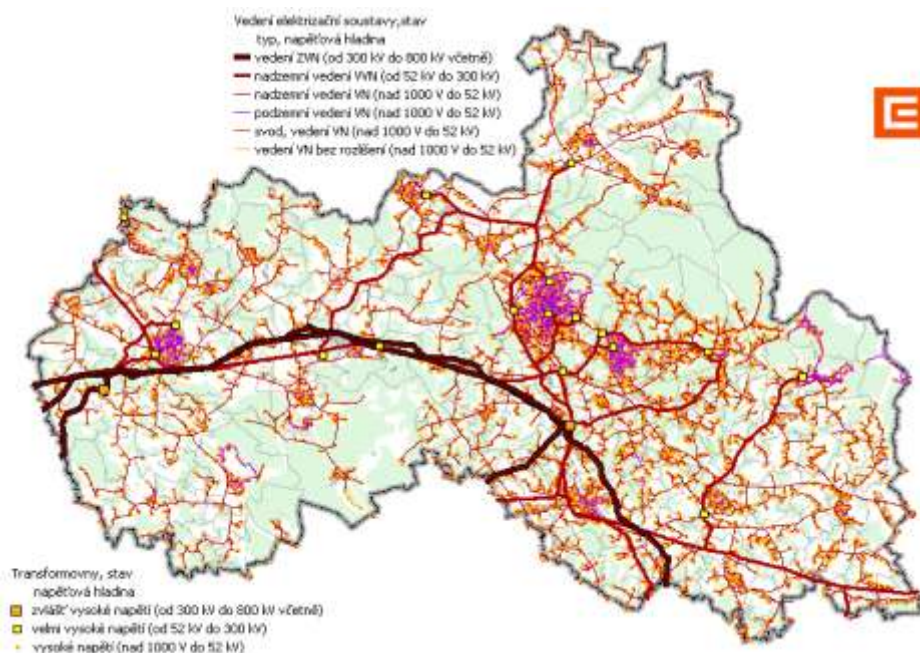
Vedení elektrizační soustavy,stav
typ, napěťová hladina
vedení ZVN (od 300 kV do 800 kV včetně)
nadzemní vedení VVN (od 52 kV do 300 kV)
nadzemní vedení VN (nad 1000 V do 52 kV)
podzemní vedení VN (nad 1000 V do 52 kV)
svod, vedení VN (nad 1000 V do 52 kV)
vedení VN bez rozlišení (nad 1000 V do 52 kV)

Transformovny, stav
napěťová hladina
zvlášť vysoké napětí (od 300 kV do 800 kV včetně)
velmi vysoké napětí (od 52 kV do 300 kV)
vysoké napětí (nad 1000 V do 52 kV)